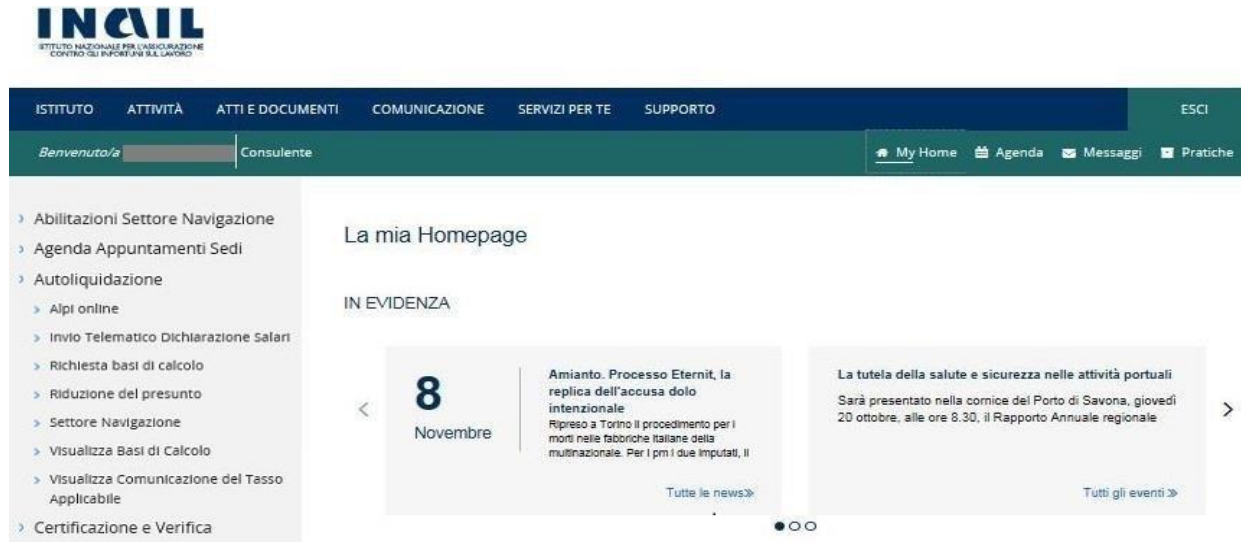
INAIL
ISTITUTO NAZIONALE PER L'ASSICURAZIONE CONTRO GLI INFORTUNI SUL LAVORO

ISTITUTO ATTIVITÀ ATTI E DOCUMENTI COMUNICAZIONE SERVIZI PER TE SUPPORTO ESCI

Benvenuto/a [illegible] Consulente

My Home Agenda Messaggi Pratiche

› Abilitazioni Settore Navigazione
› Agenda Appuntamenti Sedi
› Autoliquidazione
› Alpi online
› Invio Telematico Dichiarazione Salari
› Richiesta basi di calcolo
› Riduzione del presunto
› Settore Navigazione
› Visualizza Basi di Calcolo
› Visualizza Comunicazione del Tasso Applicabile
› Certificazione e Verifica

La mia Homepage

IN EVIDENZA

<

8
Novembre

Amianto. Processo Eternit, la replica dell'accusa dolo intenzionale
Ripreso a Torino il procedimento per i morti nelle fabbriche italiane della multinazionale. Per i pm i due imputati, il

Tutte le news»

La tutela della salute e sicurezza nelle attività portuali
Sarà presentato nella cornice del Porto di Savona, giovedì 20 ottobre, alle ore 8.30, il Rapporto Annuale regionale

Tutti gli eventi »

>